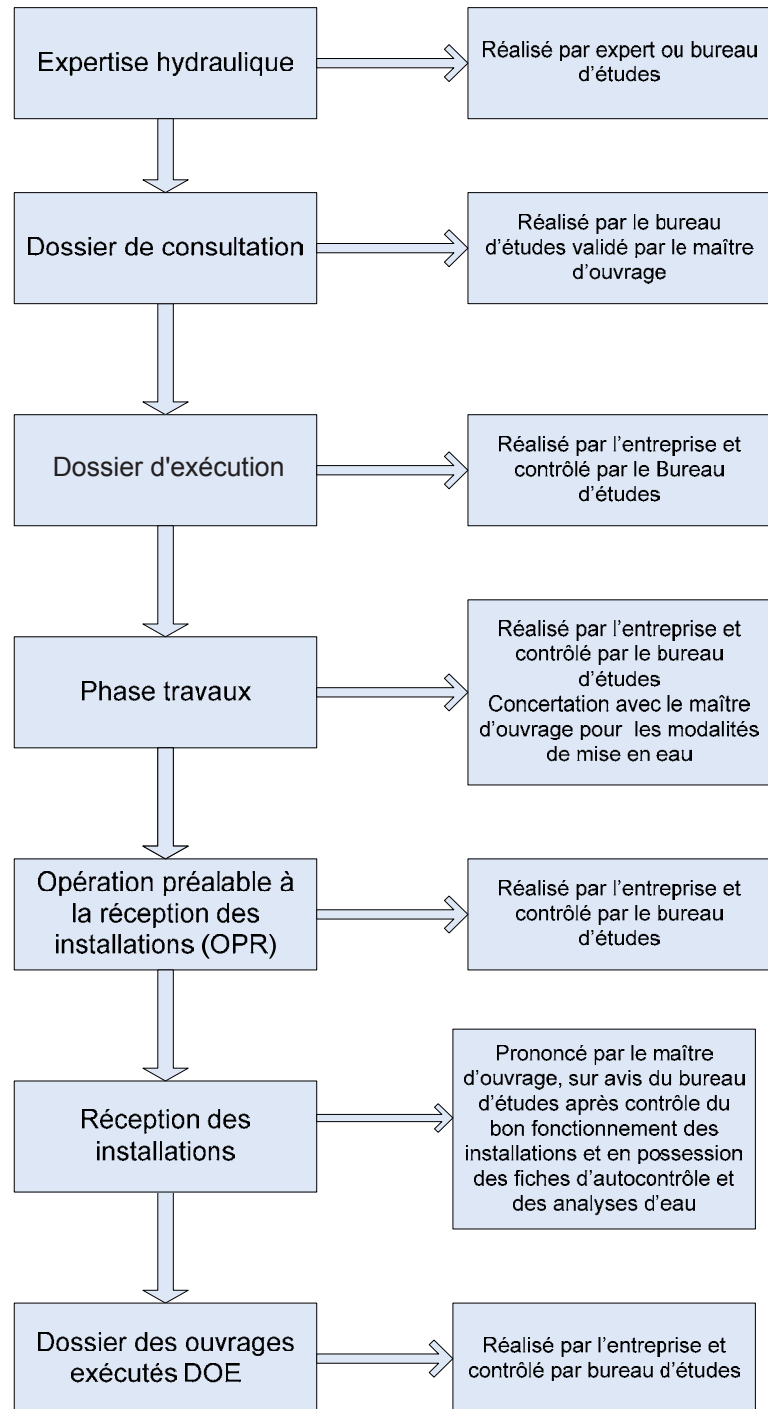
Expertise hydraulique

Réalisé par expert ou bureau d'études

Dossier de consultation

Réalisé par le bureau d'études validé par le maître d'ouvrage

Dossier d'exécution

Réalisé par l'entreprise et contrôlé par le Bureau d'études

Phase travaux

Réalisé par l'entreprise et contrôlé par le bureau d'études
Concertation avec le maître d'ouvrage pour les modalités de mise en eau

Opération préalable à la réception des installations (OPR)

Réalisé par l'entreprise et contrôlé par le bureau d'études

Réception des installations

Prononcé par le maître d'ouvrage, sur avis du bureau d'études après contrôle du bon fonctionnement des installations et en possession des fiches d'autocontrôle et des analyses d'eau

Dossier des ouvrages exécutés DOE

Réalisé par l'entreprise et contrôlé par bureau d'études